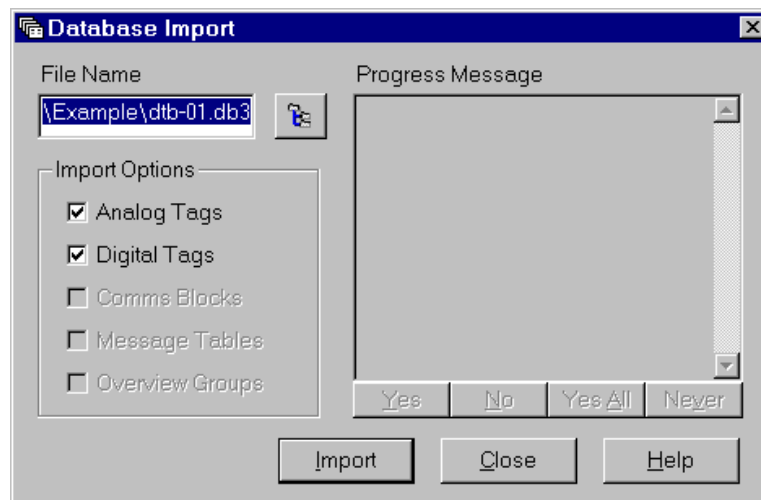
Database Import

File Name

\Example\dtb-01.db3

Progress Message

Import Options

Analog Tags

Digital Tags

Comms Blocks

Message Tables

Overview Groups

Yes | No | Yes All | Never

Import | Close | Help